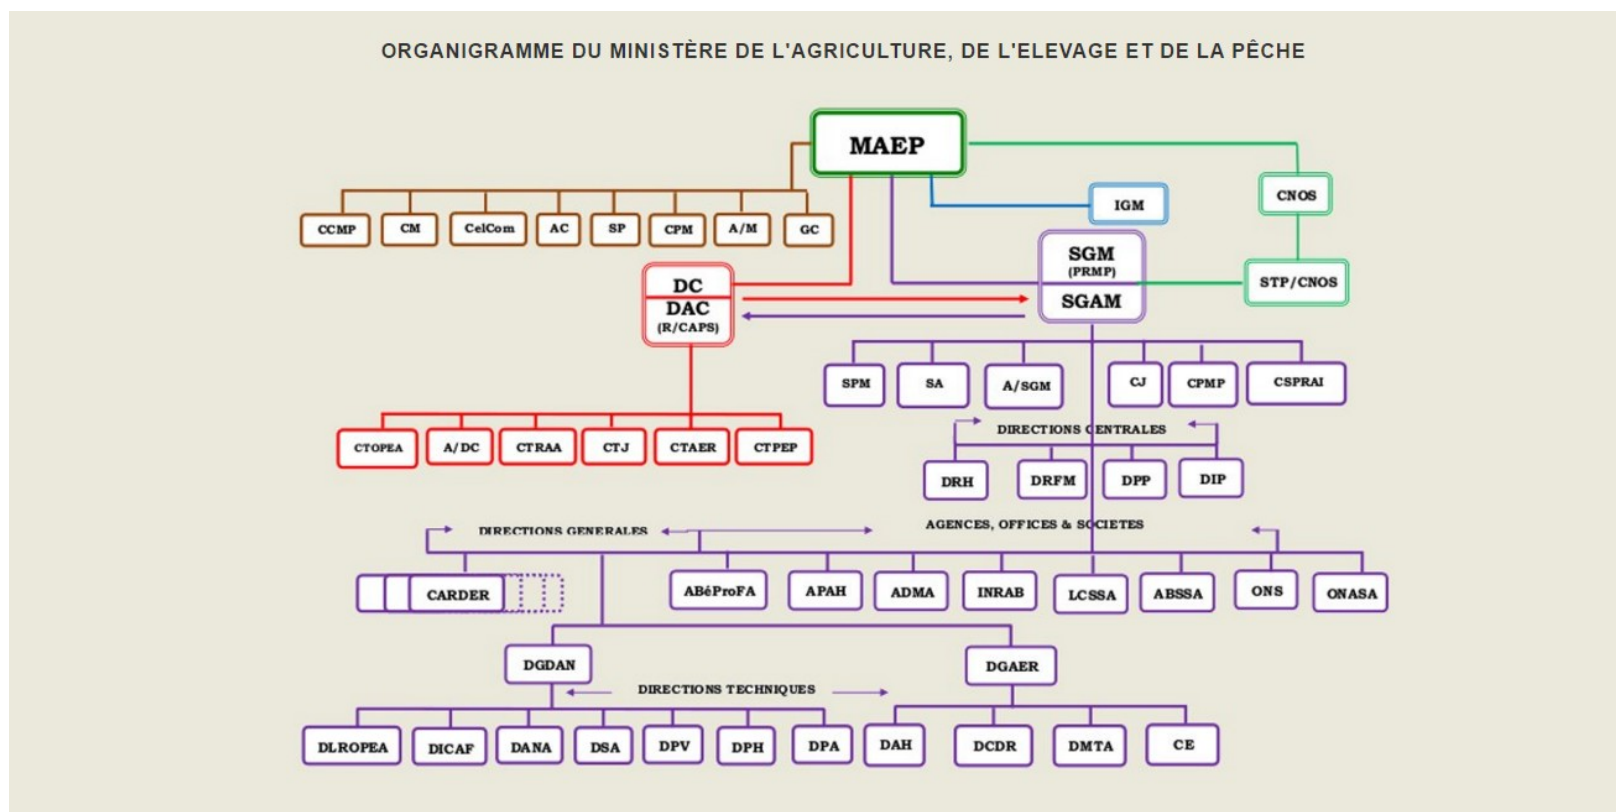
ORGANIGRAMME DU MINISTÈRE DE L'AGRICULTURE, DE L'ELEVAGE ET DE LA PÊCHE

MAEP

CCMP
CM
CelCom
AC
SP
CPM
A/M
GC

IGM

CNOS

DC
DAC
(R/CAPS)

SGM
(PRMP)
SGAM

STP/CNOS

SPM
SA
A/SGM
CJ
CPMP
CSPRAI

CTOPEA
A/DC
CTRAA
CTJ
CTAER
CTPEP

DIRECTIONS CENTRALES

DRH
DRFM
DPP
DIP

DIRECTIONS GENERALES

AGENCES, OFFICES & SOCIETES

CARDER
ABéProFA
APAH
ADMA
INRAB
LCSSA
ABSSA
ONS
ONASA

DGDAN
DGAER

DIRECTIONS TECHNIQUES

DLROPEA
DICAF
DANA
DSA
DPV
DPH
DPA
DAH
DCDR
DMTA
CE